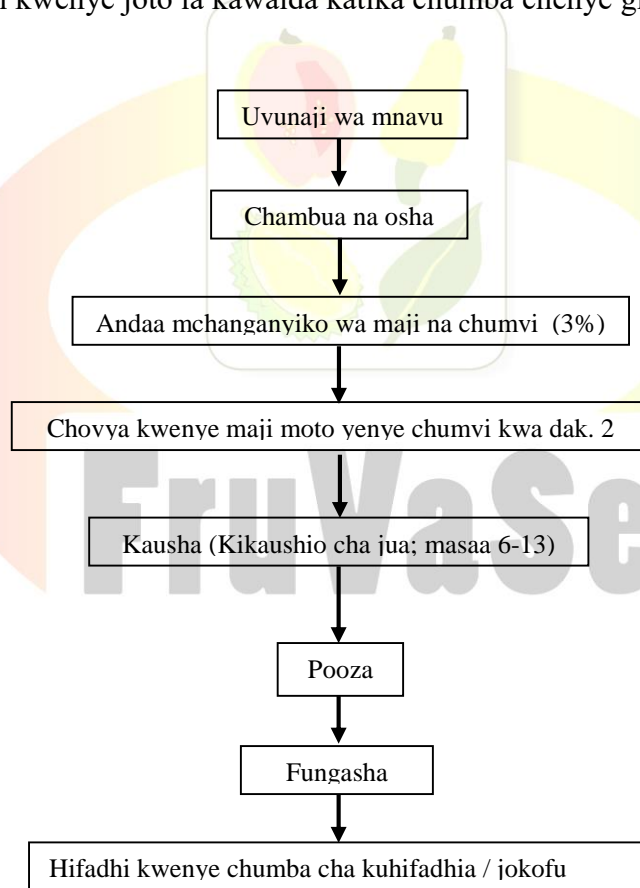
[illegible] kwenye joto la kawaida katika chumba chenye gi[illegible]

Uvunaji wa mnavu

Chambua na osha

Andaa mchanganyiko wa maji na chumvi (3%)

Chovya kwenye maji moto yenye chumvi kwa dak. 2

Kausha (Kikaushio cha jua; masaa 6-13)

Pooza

Fungasha

Hifadhi kwenye chumba cha kuhifadhia / jokofu

FruVaSe